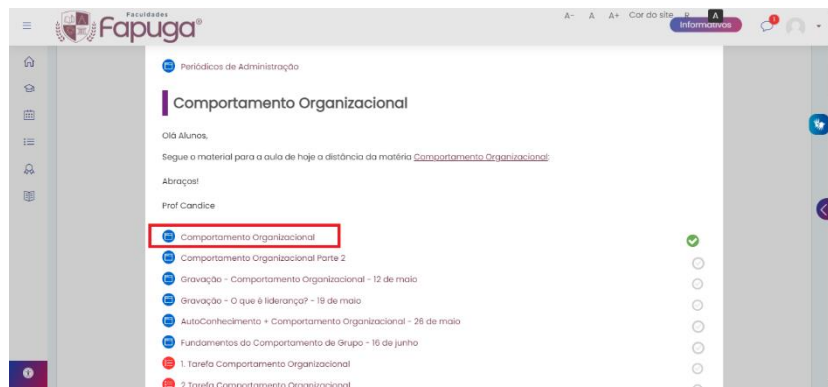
Faculdades
Fapuga®

A- A A+ Cor do site R A
Informativos
1

Periódicos de Administração

Comportamento Organizacional

Olá Alunos,

Segue o material para a aula de hoje a distância da matéria Comportamento Organizacional:

Abraços!

Prof Candice

Comportamento Organizacional

Comportamento Organizacional Parte 2

Gravação - Comportamento Organizacional - 12 de maio

Gravação - O que é liderança? - 19 de maio

AutoConhecimento + Comportamento Organizacional - 26 de maio

Fundamentos do Comportamento de Grupo - 16 de junho

1. Tarefa Comportamento Organizacional

2 Tarefa Comportamento Organizacional